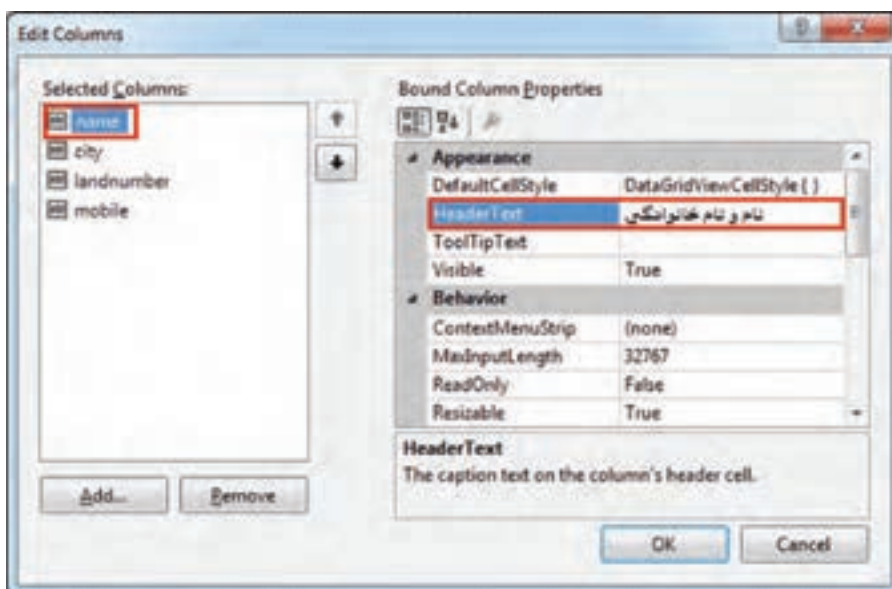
Edit Columns

Selected Columns:

name
city
landnumber
mobile

Add...
Remove

Bound Column Properties

| Appearance | |
|---|---|
| DefaultCellStyle | DataGridViewCellStyle { } |
| HeaderText | نام و نام خانوادگی |
| ToolTipText | |
| Visible | True |
| Behavior | |
| ContextMenuStrip | (none) |
| MaxInputLength | 32767 |
| ReadOnly | False |
| Resizable | True |

HeaderText
The caption text on the column's header cell.

OK
Cancel